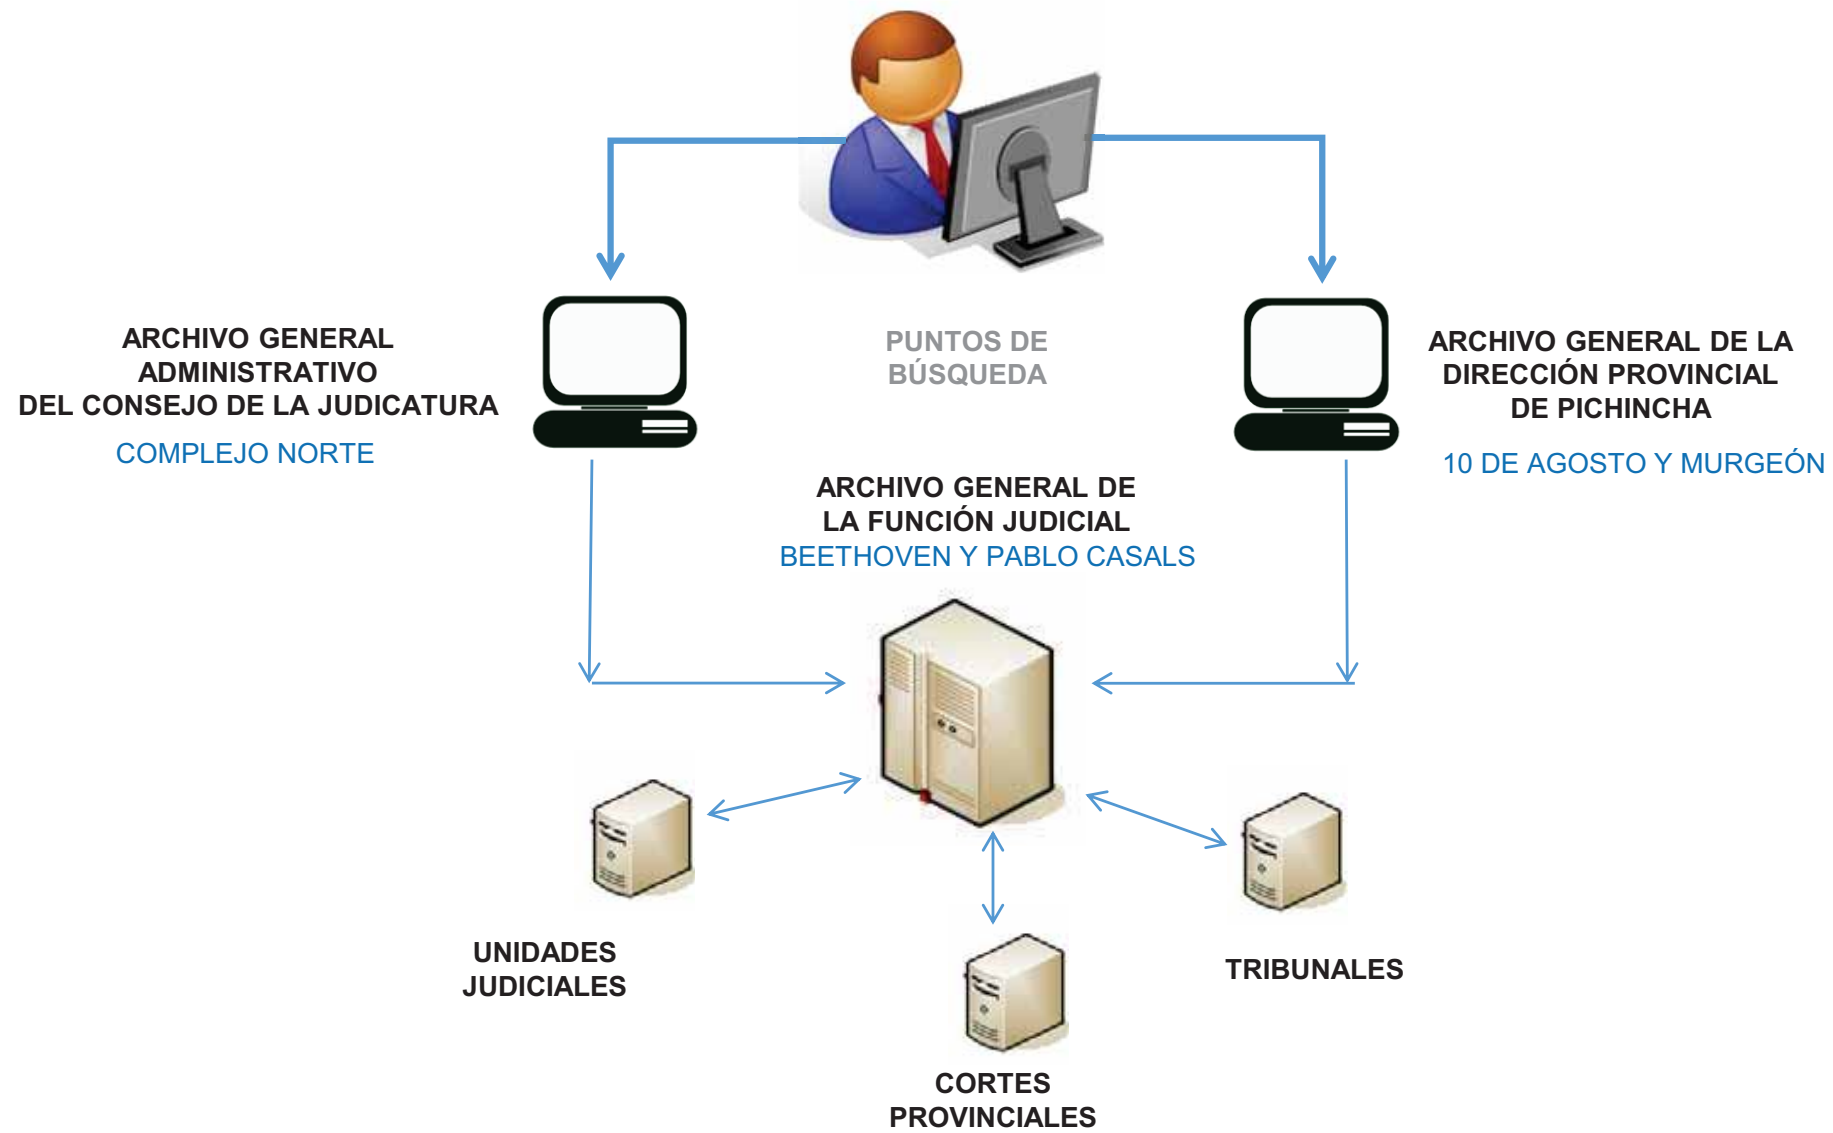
ARCHIVO GENERAL ADMINISTRATIVO DEL CONSEJO DE LA JUDICATURA

COMPLEJO NORTE

PUNTOS DE BÚSQUEDA

ARCHIVO GENERAL DE LA DIRECCIÓN PROVINCIAL DE PICHINCHA

10 DE AGOSTO Y MURGEÓN

ARCHIVO GENERAL DE LA FUNCIÓN JUDICIAL

BEETHOVEN Y PABLO CASALS

UNIDADES JUDICIALES

TRIBUNALES

CORTES PROVINCIALES